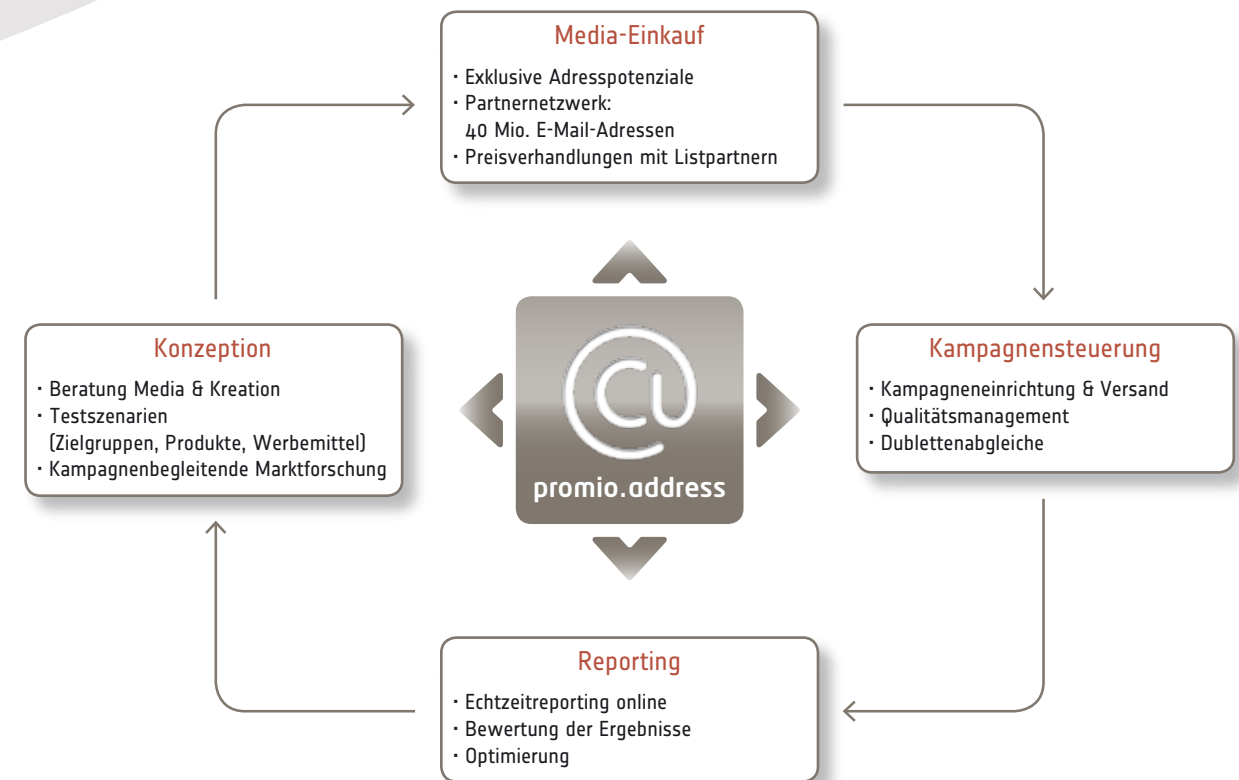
Media-Einkauf

· Exklusive Adresspotenziale
· Partnernetzwerk: 40 Mio. E-Mail-Adressen
· Preisverhandlungen mit Listpartnern

Konzeption

· Beratung Media & Kreation
· Testszenarien (Zielgruppen, Produkte, Werbemittel)
· Kampagnenbegleitende Marktforschung

@

promio.address

Kampagnensteuerung

· Kampagneneinrichtung & Versand
· Qualitätsmanagement
· Dublettenabgleiche

Reporting

· Echtzeitreporting online
· Bewertung der Ergebnisse
· Optimierung